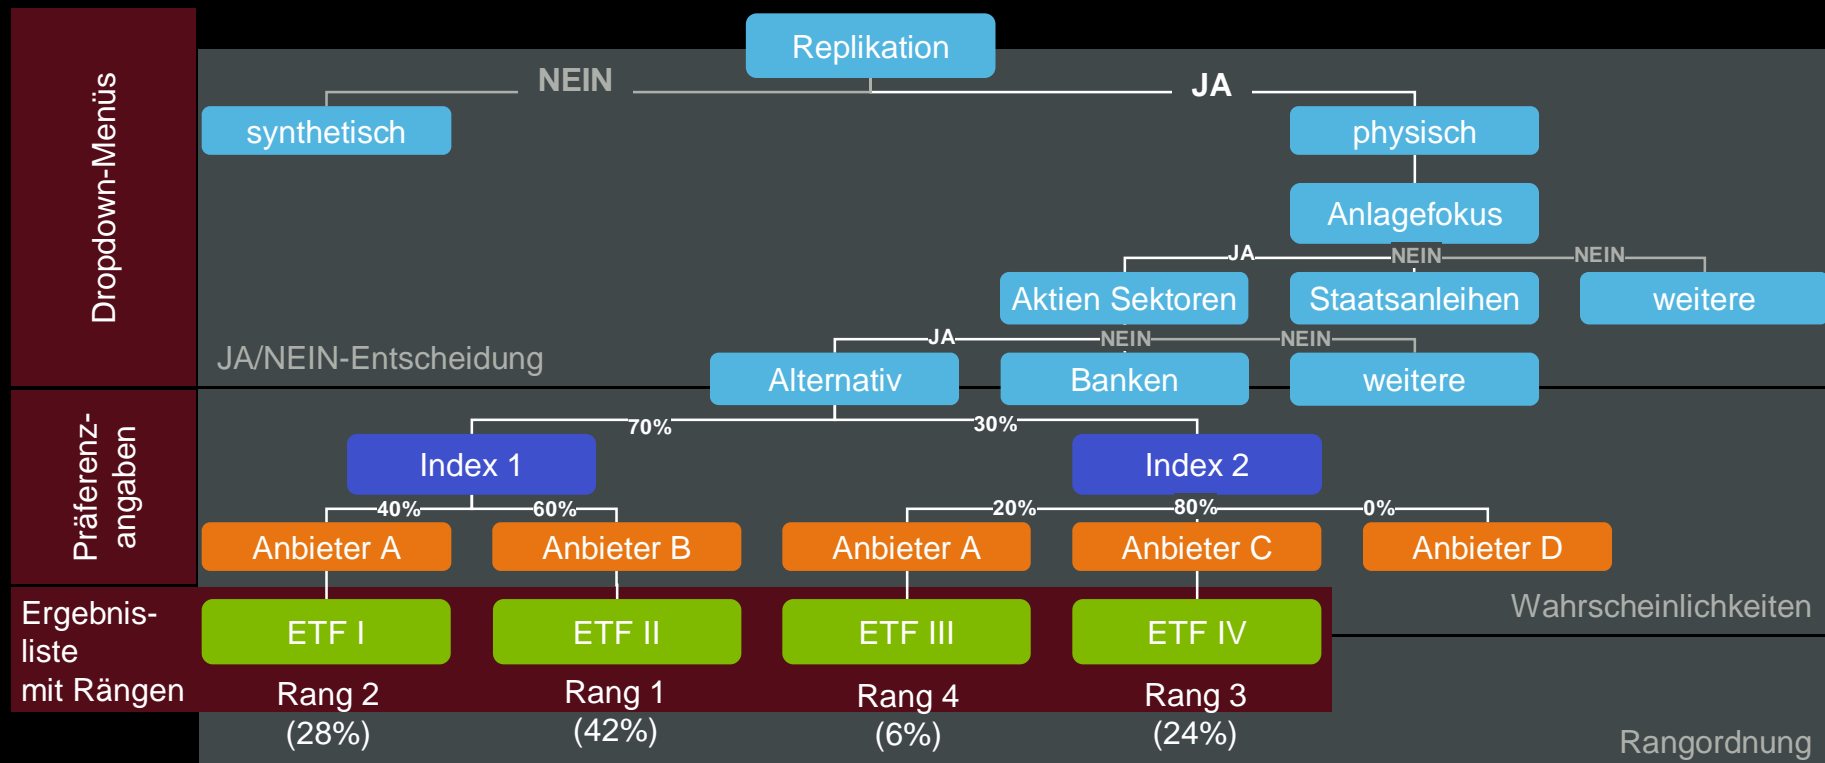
Dropdown-Menüs

Replikation

NEIN

JA

synthetisch

physisch

Anlagefokus

JA

NEIN

NEIN

Aktien Sektoren

Staatsanleihen

weitere

JA

NEIN

NEIN

JA/NEIN-Entscheidung

Alternativ

Banken

weitere

Präferenzangaben

70%

30%

Index 1

Index 2

40%

60%

20%

80%

0%

Anbieter A

Anbieter B

Anbieter A

Anbieter C

Anbieter D

Wahrscheinlichkeiten

Ergebnisliste mit Rängen

ETF I

ETF II

ETF III

ETF IV

Rang 2 (28%)

Rang 1 (42%)

Rang 4 (6%)

Rang 3 (24%)

Rangordnung